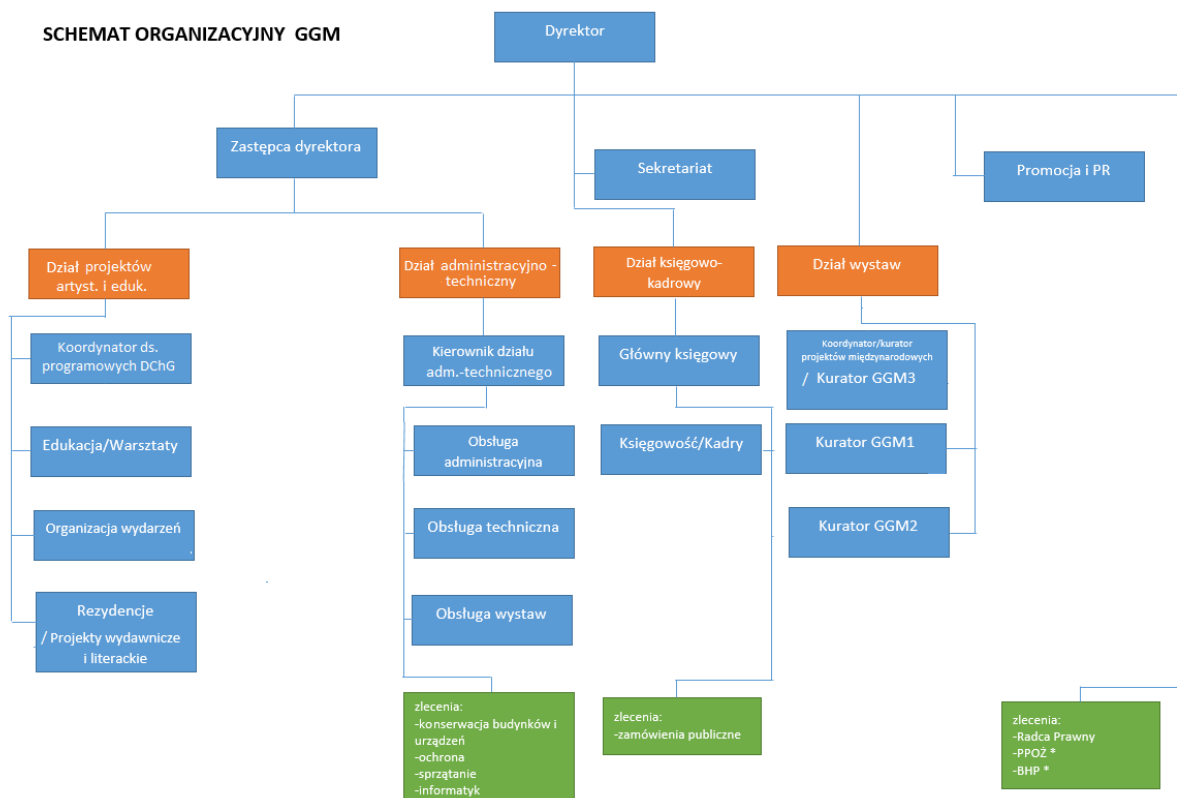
SCHEMAT ORGANIZACYJNY GGM

Dyrektor

Zastępca dyrektora

Sekretariat

Promocja i PR

Dział projektów artyst. i eduk.

Dział administracyjno - techniczny

Dział księgowo-kadrowy

Dział wystaw

Koordynator ds. programowych DChG

Edukacja/Warsztaty

Organizacja wydarzeń

Rezydencje / Projekty wydawnicze i literackie

Kierownik działu adm.-technicznego

Obsługa administracyjna

Obsługa techniczna

Obsługa wystaw

zlecenia:
-konserwacja budynków i urządzeń
-ochrona
-sprzątanie
-informatyk

Główny księgowy

Księgowość/Kadry

zlecenia:
-zamówienia publiczne

Koordynator/kurator projektów międzynarodowych / Kurator GGM3

Kurator GGM1

Kurator GGM2

zlecenia:
-Radca Prawny
-PPOŻ *
-BHP *